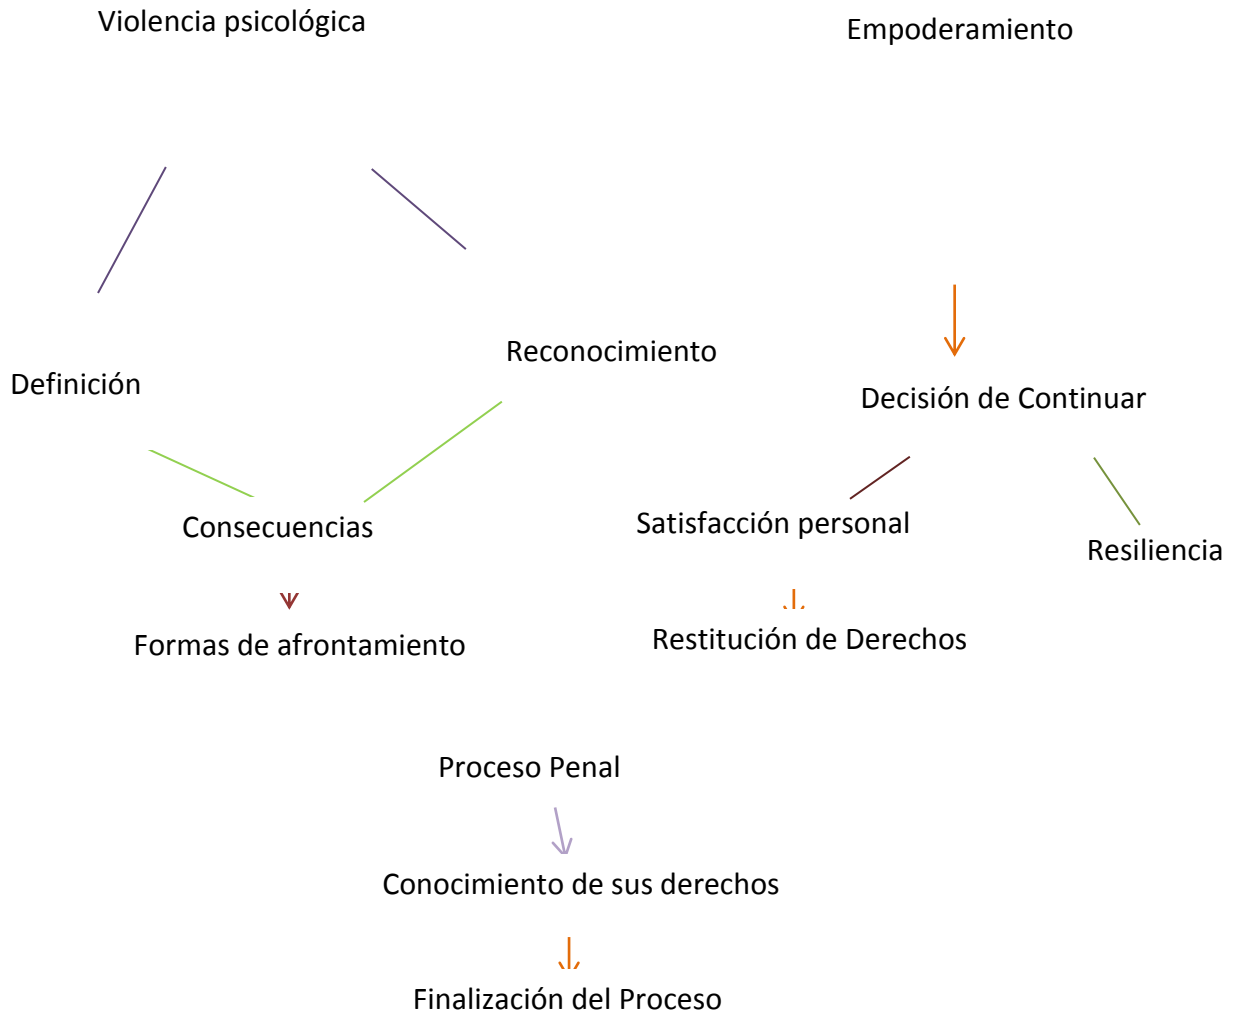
Violencia psicológica

Empoderamiento

Definición

Reconocimiento

Decisión de Continuar

Consecuencias

Satisfacción personal

Resiliencia

Formas de afrontamiento

Restitución de Derechos

Proceso Penal

Conocimiento de sus derechos

Finalización del Proceso